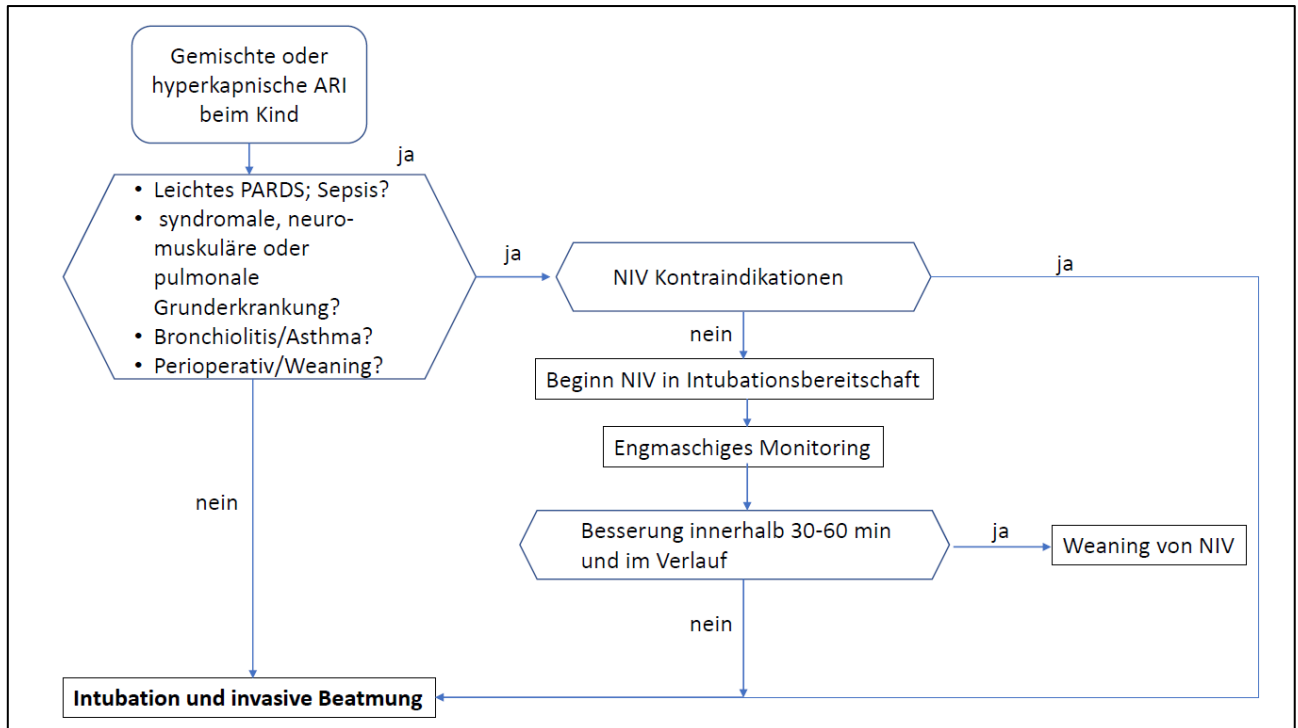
Gemischte oder hyperkapnische ARI beim Kind

ja

- Leichtes PARDS; Sepsis?
- syndromale, neuromuskuläre oder pulmonale Grunderkrankung?
- Bronchiolitis/Asthma?
- Perioperativ/Weaning?

ja

NIV Kontraindikationen

ja

nein

Beginn NIV in Intubationsbereitschaft

Engmaschiges Monitoring

Besserung innerhalb 30-60 min und im Verlauf

ja

Weaning von NIV

nein

nein

**Intubation und invasive Beatmung**